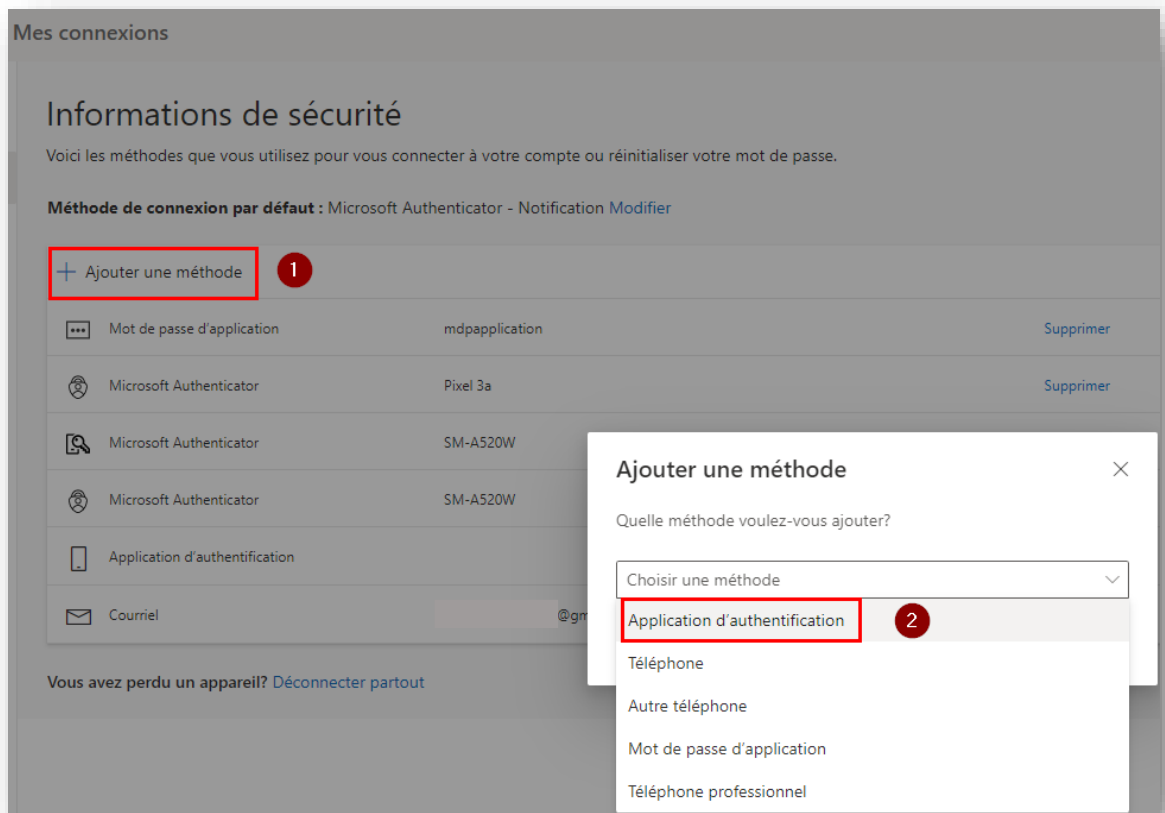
Mes connexions

Informations de sécurité

Voici les méthodes que vous utilisez pour vous connecter à votre compte ou réinitialiser votre mot de passe.

**Méthode de connexion par défaut :** Microsoft Authenticator - Notification Modifier

+ Ajouter une méthode 1

| | | |
|---|---|---|
| Mot de passe d'application | mdpapplication | Supprimer |
| Microsoft Authenticator | Pixel 3a | Supprimer |
| Microsoft Authenticator | SM-A520W | |
| Microsoft Authenticator | SM-A520W | |
| Application d'authentification | | |
| Courriel | @gm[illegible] | |

Vous avez perdu un appareil? Déconnecter partout

Ajouter une méthode

Quelle méthode voulez-vous ajouter?

Choisir une méthode

Application d'authentification 2

Téléphone

Autre téléphone

Mot de passe d'application

Téléphone professionnel